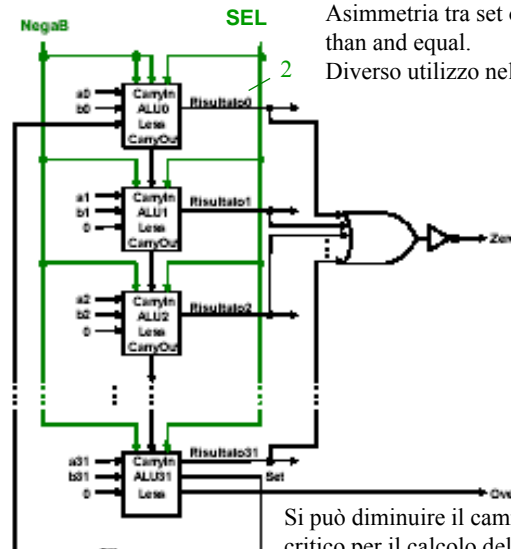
NegaB

SEL

Asimmetria tra set o than and equal.

Diverso utilizzo nel

2

a0
b0
CarryIn
ALU0
Less
CarryOut
Risultato0

a1
b1
0
CarryIn
ALU1
Less
CarryOut
Risultato1

a2
b2
0
CarryIn
ALU2
Less
CarryOut
Risultato2

Zer

a31
b31
0
CarryIn
ALU31
Less
Risultato31
Set

Ove

Si può diminuire il cam critico per il calcolo del